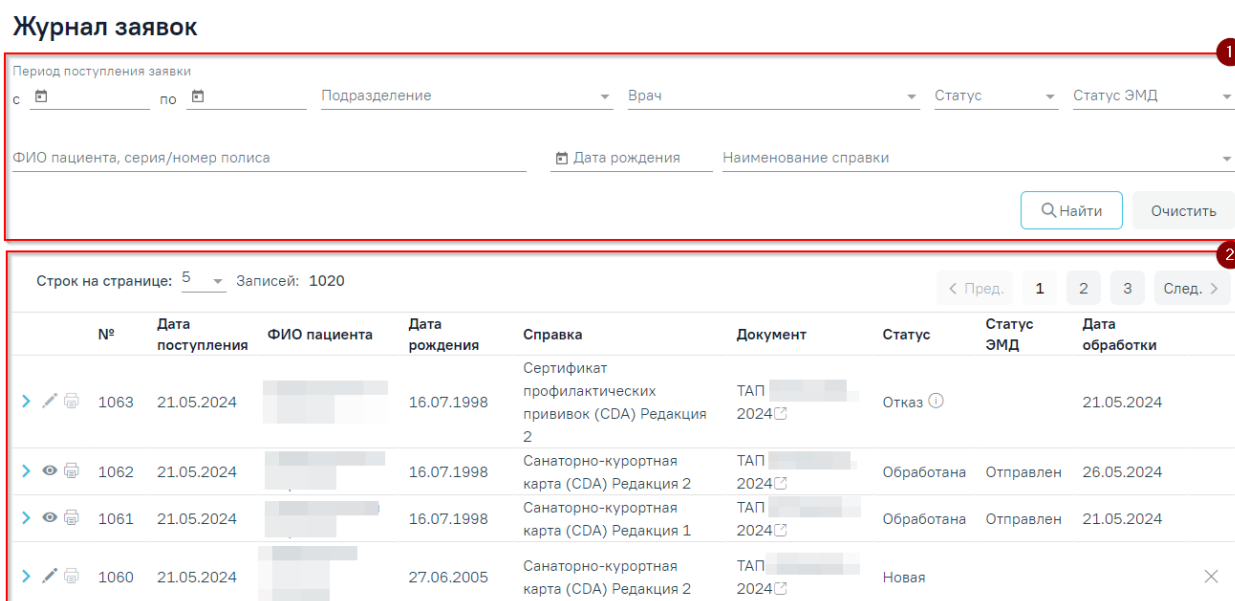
Журнал заявок

1

Период поступления заявки
с по Подразделение Врач Статус Статус ЭМД

ФИО пациента, серия/номер полиса Дата рождения Наименование справки

Найти Очистить

2

Строк на странице: 5 Записей: 1020

< Пред. 1 2 3 След. >

| | № | Дата поступления | ФИО пациента | Дата рождения | Справка | Документ | Статус | Статус ЭМД | Дата обработки |
|---|---|---|---|---|---|---|---|---|---|
| | 1063 | 21.05.2024 | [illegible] | 16.07.1998 | Сертификат профилактических прививок (CDA) Редакция 2 | ТАП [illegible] 2024 | Отказ | | 21.05.2024 |
| | 1062 | 21.05.2024 | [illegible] | 16.07.1998 | Санаторно-курортная карта (CDA) Редакция 2 | ТАП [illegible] 2024 | Обработана | Отправлен | 26.05.2024 |
| | 1061 | 21.05.2024 | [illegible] | 16.07.1998 | Санаторно-курортная карта (CDA) Редакция 1 | ТАП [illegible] 2024 | Обработана | Отправлен | 21.05.2024 |
| | 1060 | 21.05.2024 | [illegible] | 27.06.2005 | Санаторно-курортная карта (CDA) Редакция 2 | ТАП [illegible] 2024 | Новая | | |